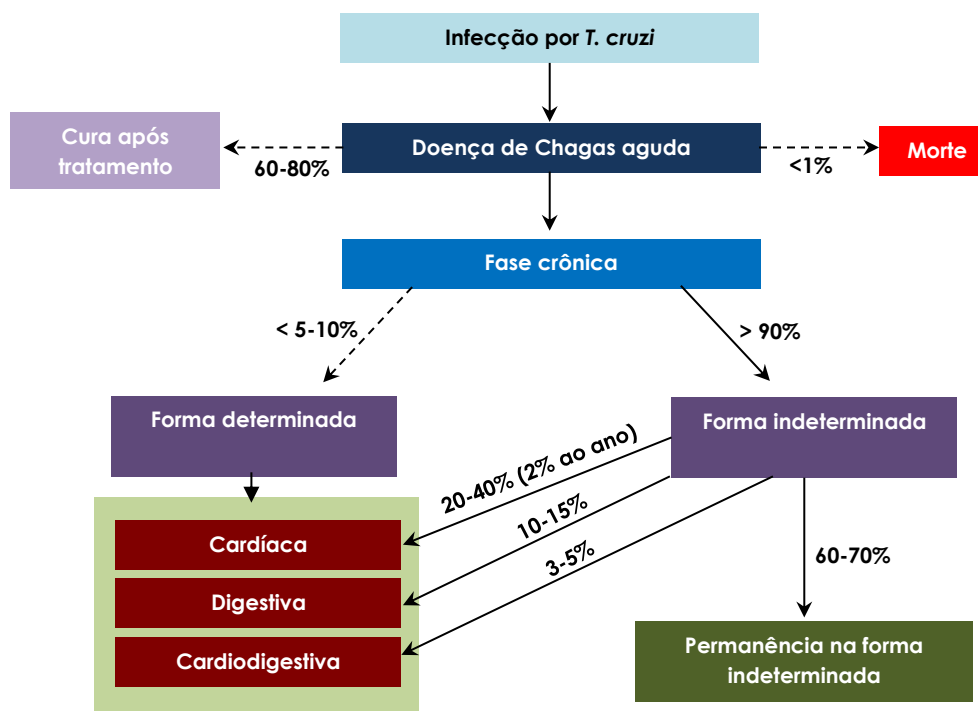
Infecção por *T. cruzi*

Cura após tratamento

60-80%

Doença de Chagas aguda

<1%

Morte

Fase crônica

< 5-10%

> 90%

Forma determinada

Forma indeterminada

20-40% (2% ao ano)

10-15%

3-5%

60-70%

Cardíaca

Digestiva

Cardiodigestiva

Permanência na forma indeterminada